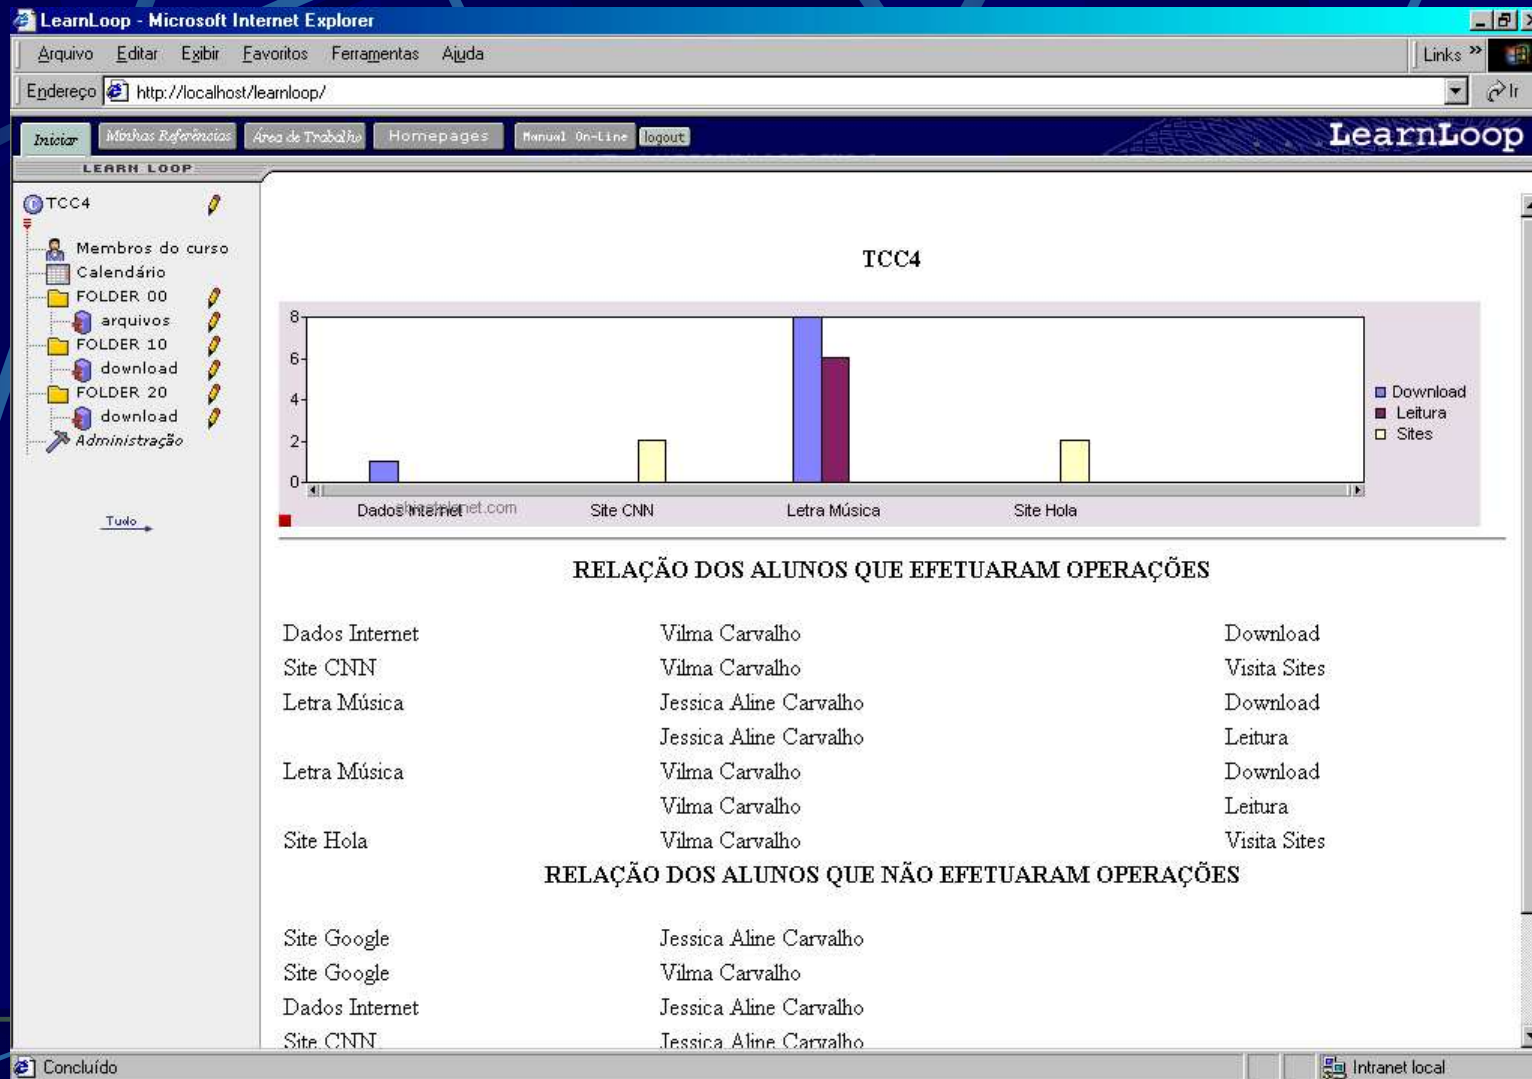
LearnLoop - Microsoft Internet Explorer

Arquivo Editar Exibir Favoritos Ferramentas Ajuda

Links »

Endereço http://localhost/learnloop/

Ir

Iniciar Minhas Referências Área de Trabalho Homepages Manual On-Line logout

LearnLoop

LEARN LOOP

TCC4

Membros do curso
Calendário
FOLDER 00
arquivos
FOLDER 10
download
FOLDER 20
download
Administração

Tudo

TCC4

8
6
4
2
0

Download
Leitura
Sites

Dados Internet Site CNN Letra Música Site Hola

RELAÇÃO DOS ALUNOS QUE EFETUARAM OPERAÇÕES

| | | |
|---|---|---|
| Dados Internet | Vilma Carvalho | Download |
| Site CNN | Vilma Carvalho | Visita Sites |
| Letra Música | Jessica Aline Carvalho | Download |
| | Jessica Aline Carvalho | Leitura |
| Letra Música | Vilma Carvalho | Download |
| | Vilma Carvalho | Leitura |
| Site Hola | Vilma Carvalho | Visita Sites |

RELAÇÃO DOS ALUNOS QUE NÃO EFETUARAM OPERAÇÕES

| | |
|---|---|
| Site Google | Jessica Aline Carvalho |
| Site Google | Vilma Carvalho |
| Dados Internet | Jessica Aline Carvalho |
| Site CNN | Jessica Aline Carvalho |

Concluído

Intranet local